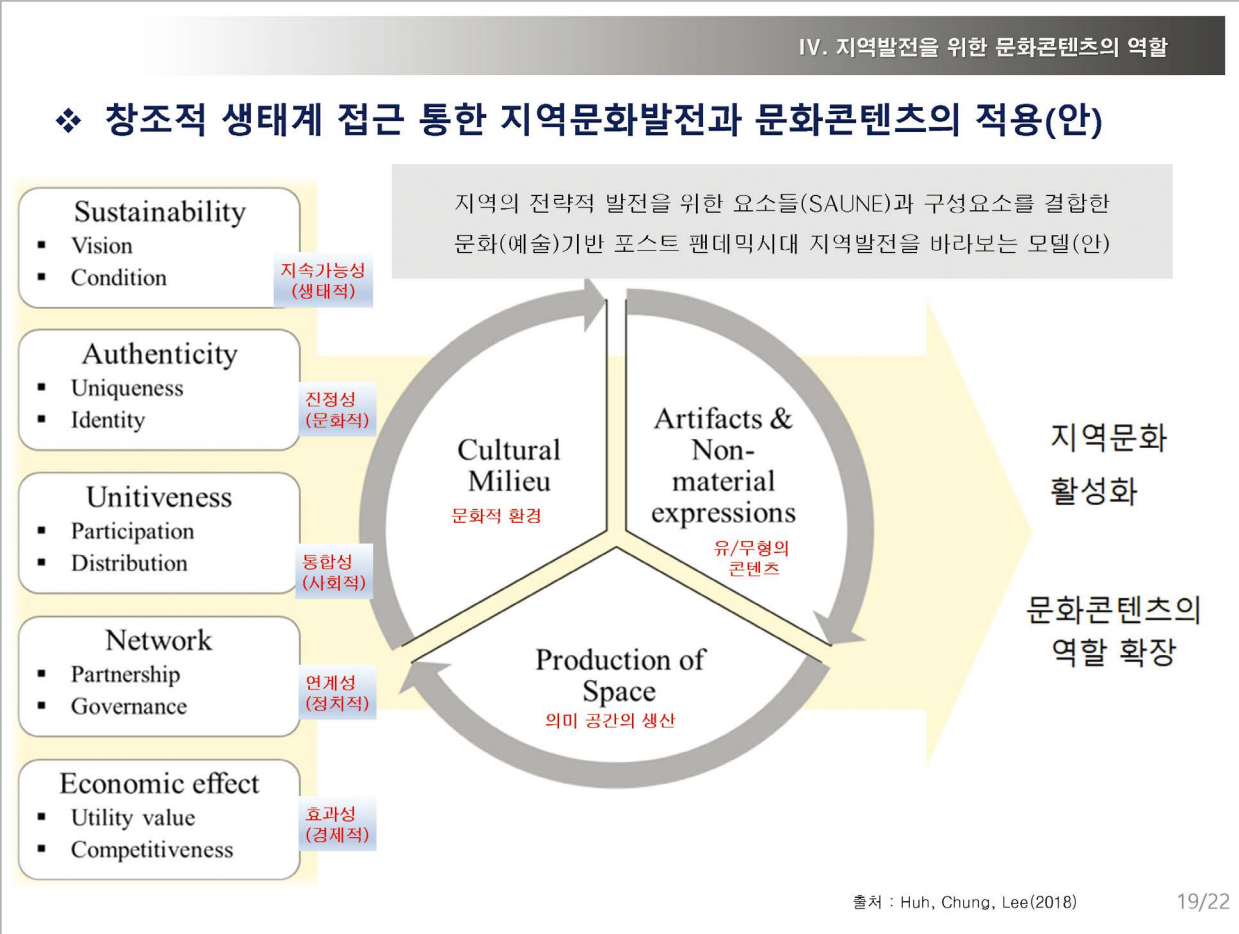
IV. 지역발전을 위한 문화콘텐츠의 역할

❖ 창조적 생태계 접근 통한 지역문화발전과 문화콘텐츠의 적용(안)

지역의 전략적 발전을 위한 요소들(SAUNE)과 구성요소를 결합한 문화(예술)기반 포스트 팬데믹시대 지역발전을 바라보는 모델(안)

Sustainability
- Vision
- Condition

지속가능성 (생태적)

Authenticity
- Uniqueness
- Identity

진정성 (문화적)

Unitiveness
- Participation
- Distribution

통합성 (사회적)

Network
- Partnership
- Governance

연계성 (정치적)

Economic effect
- Utility value
- Competitiveness

효과성 (경제적)

Cultural Milieu
문화적 환경

Artifacts & Non-material expressions
유/무형의 콘텐츠

Production of Space
의미 공간의 생산

지역문화 활성화

문화콘텐츠의 역할 확장

출처 : Huh, Chung, Lee(2018)

19/22